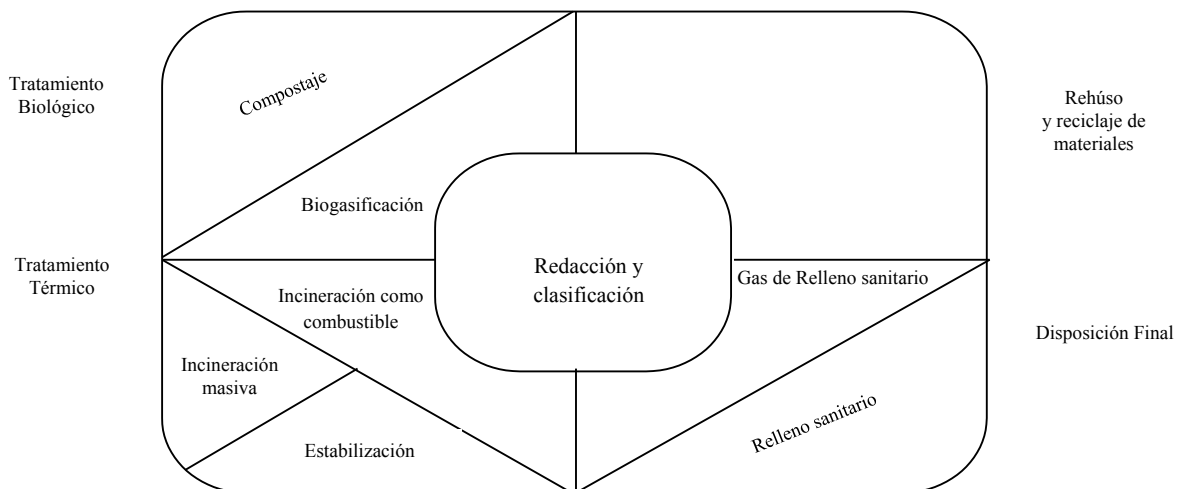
Tratamiento Biológico

Compostaje

Rehúso y reciclaje de materiales

Biogasificación

Tratamiento Térmico

Redacción y clasificación

Gas de Relleno sanitario

Incineración como combustible

Disposición Final

Incineración masiva

Relleno sanitario

Estabilización